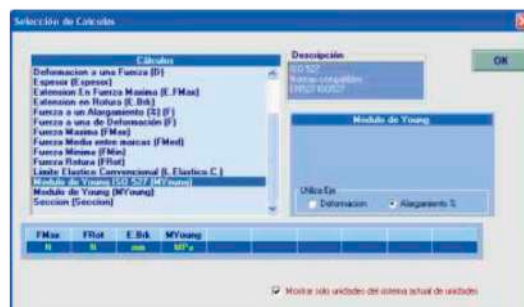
Selección de Calculos

Calculos
Deformacion a una Fuerza (D)
Espesor (Espesor)
Extension En Fuerza Maxima (E.FMax)
Extension en Rotura (E.Brk)
Fuerza a un Alargamiento (%) (F)
Fuerza a una de Deformación (F)
Fuerza Maxima (FMax)
Fuerza Media entre marcas (FMed)
Fuerza Minima (FMin)
Fuerza Rotura (FRot)
Limite Elastico Convencional (L.Elastico C.)
Modulo de Young (ISO 527 (MYoung))
Modulo de Young (MYoung)
Seccion (Seccion)

Descripción
ISO 527
Normas compatibles:
EN ISO 527

OK

Modulo de Young

Utiliza En
Deformacion
Alargamiento %

| FMax | FRot | E.Brk | MYoung |
|---|---|---|---|
| N | N | mm | MPa |

Mostrar solo unidades del sistema actual de unidades